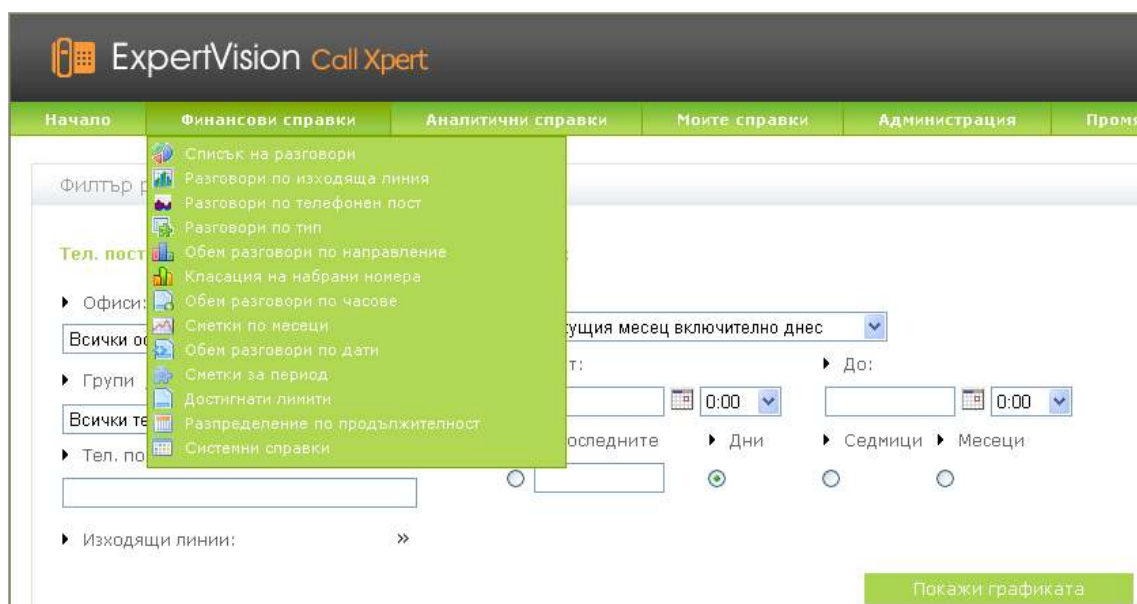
ExpertVision Call Xpert

Начало | Финансови справки | Аналитични справки | Моите справки | Администрация | Промя

Списък на разговори
Разговори по изходяща линия
Разговори по телефонен пост
Разговори по тип
Обем разговори по направление
Класация на набрани номера
Обем разговори по часове
Сметки по месеци
Обем разговори по дати
Сметки за период
Достигнати лимити
Разпределение по продължителност
Системни справки

Филтър р

Тел. пост

Офиси:
Всички о

Групи
Всички те

Тел. по

Изходящи линии: »

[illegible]:

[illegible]кущия месец включително днес

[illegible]т:
0:00

До:
0:00

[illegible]оследните
Дни
Седмици
Месеци

Покажи графиката